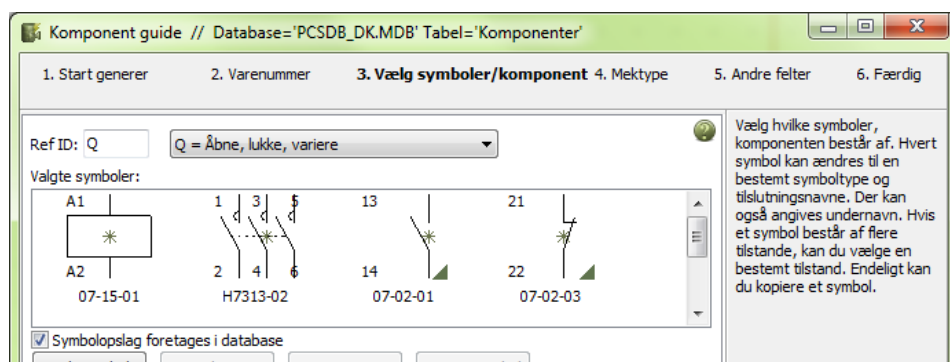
Komponent guide // Database='PCSDB_DK.MDB' Tabel='Komponenter'

1. Start generer 2. Varenummer 3. Vælg symboler/komponent 4. Mektype 5. Andre felter 6. Færdig

Ref ID: Q

Q = Åbne, lukke, variere

Valgte symboler:

A1

A2

07-15-01

1 3 5

2 4 6

H7313-02

13

14

07-02-01

21

22

07-02-03

Symbolopslag foretages i database

Vælg hvilke symboler, komponenten består af. Hvert symbol kan ændres til en bestemt symboltype og tilslutningsnavne. Der kan også angives undernavn. Hvis et symbol består af flere tilstande, kan du vælge en bestemt tilstand. Endeligt kan du kopiere et symbol.